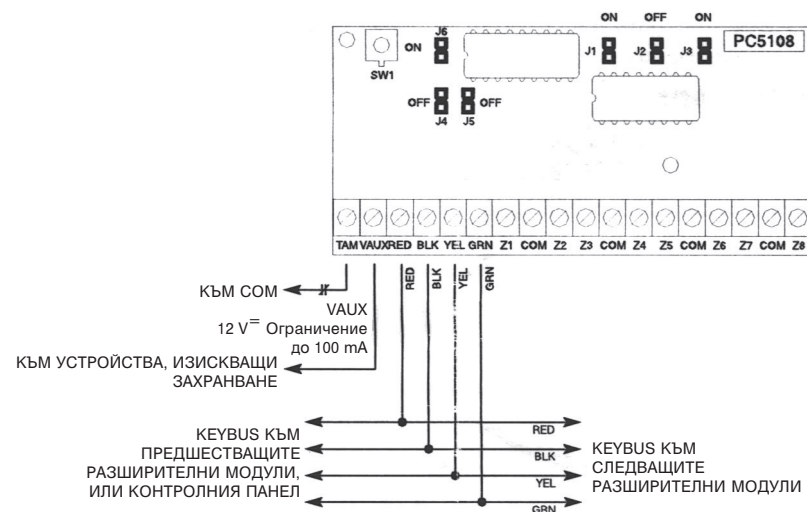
ON OFF ON

J6

ON

SW1

J1 J2 J3 PC5108

OFF OFF

J4 J5

TAM VAUX RED BLK YEL GRN Z1 COM Z2 Z3 COM Z4 Z5 COM Z6 Z7 COM Z8

RED BLK YEL GRN

КЪМ COM

VAUX
12 V$^{=}$ Ограничение до 100 mA

КЪМ УСТРОЙСТВА, ИЗИСКВАЩИ ЗАХРАНВАНЕ

KEYBUS КЪМ ПРЕДШЕСТВАЩИТЕ РАЗШИРИТЕЛНИ МОДУЛИ, ИЛИ КОНТРОЛНИЯ ПАНЕЛ

RED
BLK
YEL
GRN

KEYBUS КЪМ СЛЕДВАЩИТЕ РАЗШИРИТЕЛНИ МОДУЛИ